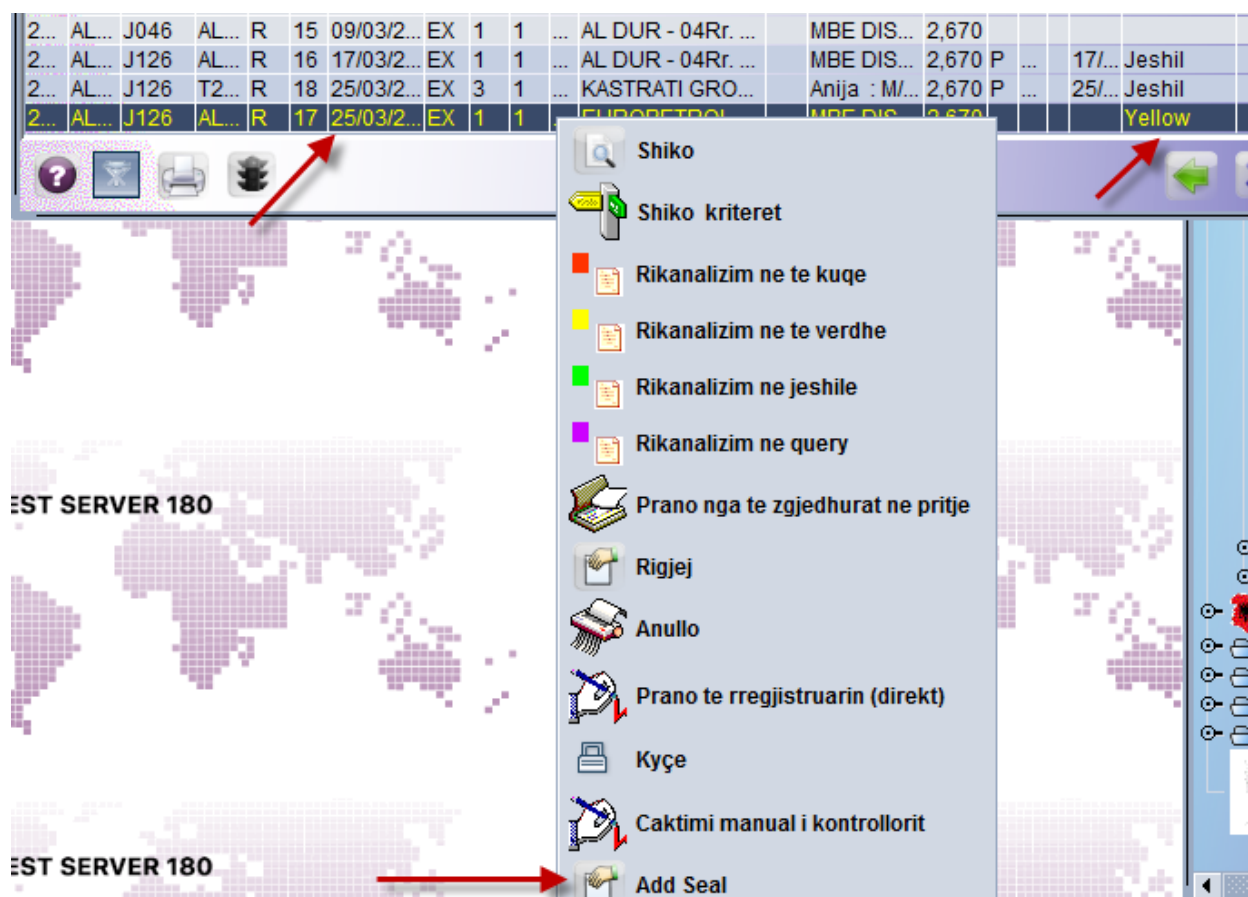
| 2... | AL... | J046 | AL... | R | 15 | 09/03/2... | EX | 1 | 1 | ... | AL DUR - 04Rr. ... | | MBE DIS... | 2,670 | | | | |
|---|---|---|---|---|---|---|---|---|---|---|---|---|---|---|---|---|---|---|
| 2... | AL... | J126 | AL... | R | 16 | 17/03/2... | EX | 1 | 1 | ... | AL DUR - 04Rr. ... | | MBE DIS... | 2,670 | P | ... | 17/... | Jeshil |
| 2... | AL... | J126 | T2... | R | 18 | 25/03/2... | EX | 3 | 1 | ... | KASTRATI GRO... | | Anija : M/... | 2,670 | P | ... | 25/... | Jeshil |
| 2... | AL... | J126 | AL... | R | 17 | 25/03/2... | EX | 1 | 1 | ... | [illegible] | | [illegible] | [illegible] | | | | Yellow |

Shiko
Shiko kriteret
Rikanalizim ne te kuqe
Rikanalizim ne te verdhe
Rikanalizim ne jeshile
Rikanalizim ne query
Prano nga te zgjedhurat ne pritje
Rigjej
Anullo
Prano te rregjistruarin (direkt)
Kyçe
Caktimi manual i kontrollorit
Add Seal

EST SERVER 180

EST SERVER 180